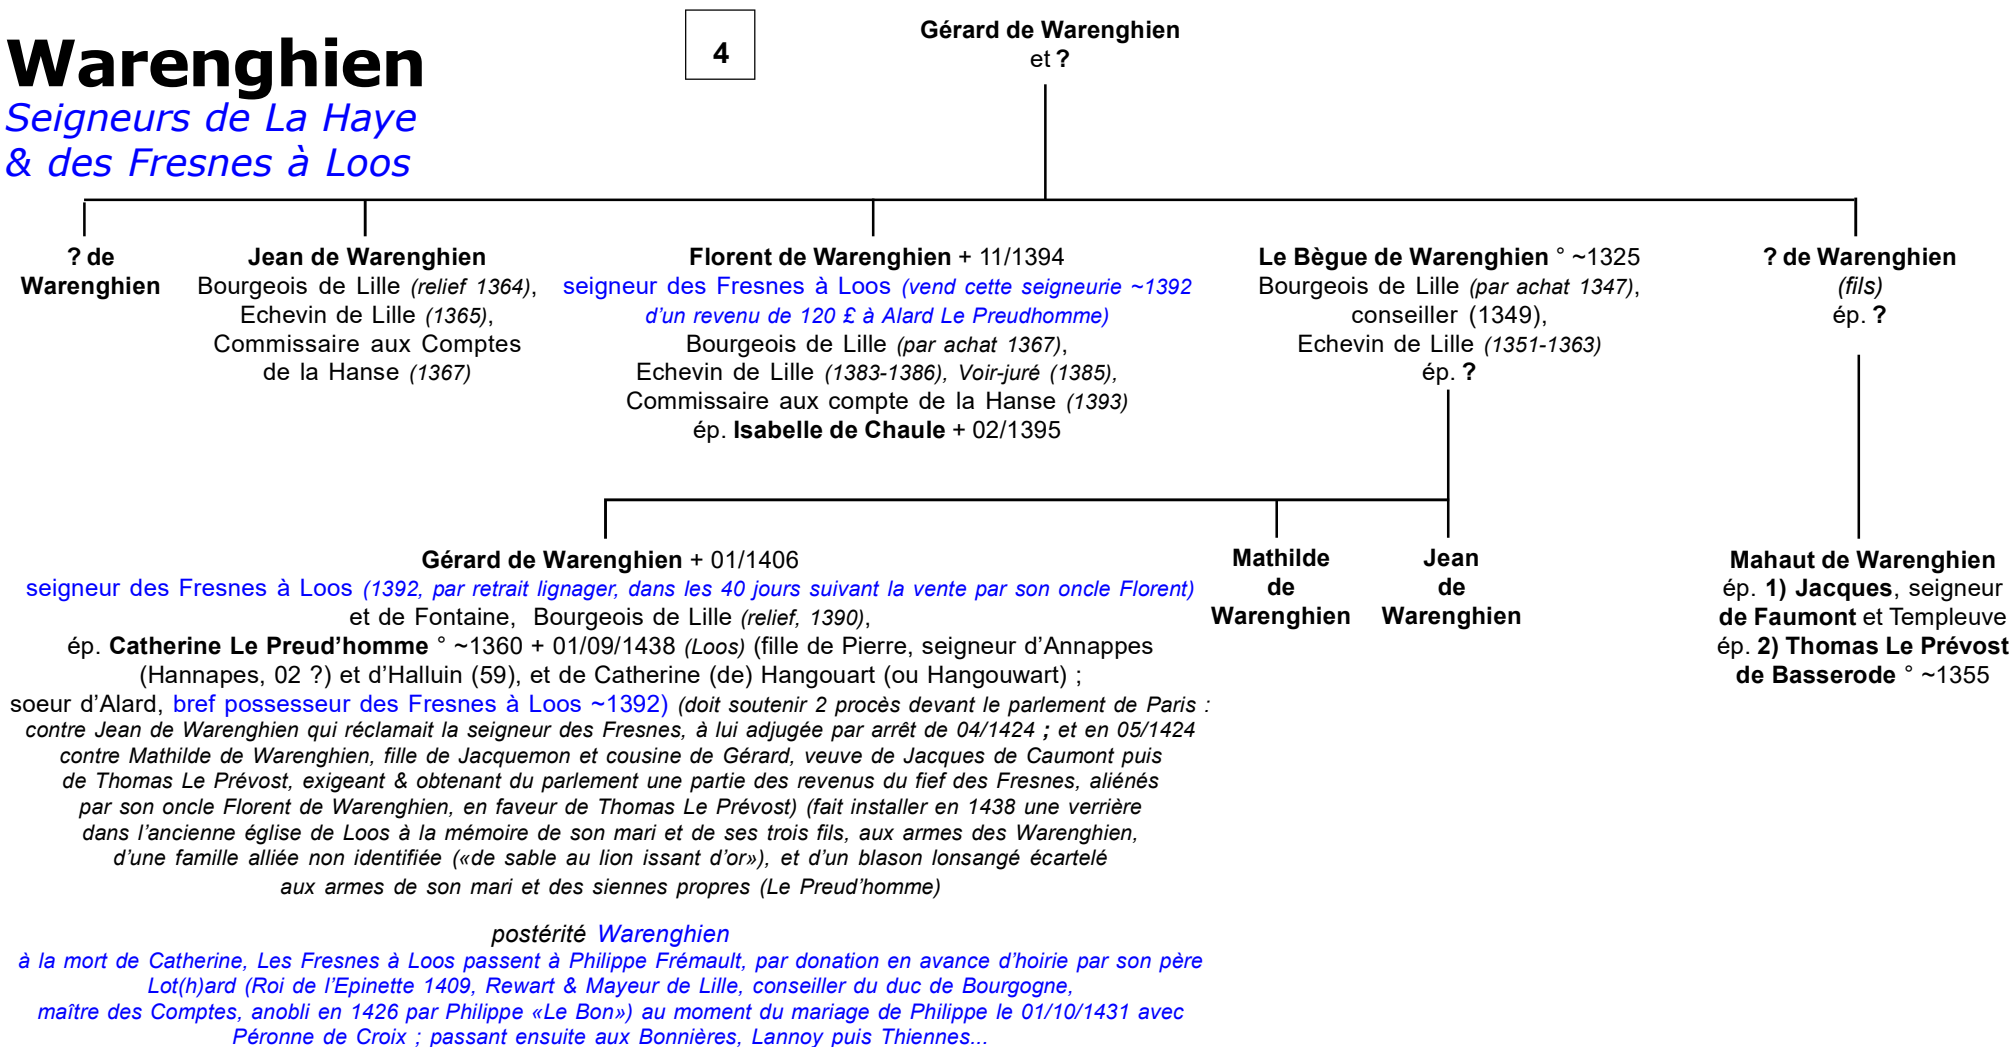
Warenghien
Seigneurs de La Haye
& des Fresnes à Loos

4

Gérard de Warenghien
et ?

? de Warenghien

Jean de Warenghien
Bourgeois de Lille (relief 1364), Echevin de Lille (1365), Commissaire aux Comptes de la Hanse (1367)

Florent de Warenghien + 11/1394
seigneur des Fresnes à Loos (vend cette seigneurie ~1392 d'un revenu de 120 £ à Alard Le Preudhomme)
Bourgeois de Lille (par achat 1367), Echevin de Lille (1383-1386), Voir-juré (1385), Commissaire aux compte de la Hanse (1393)
ép. Isabelle de Chaule + 02/1395

Le Bègue de Warenghien ° ~1325
Bourgeois de Lille (par achat 1347), conseiller (1349), Echevin de Lille (1351-1363)
ép. ?

? de Warenghien
(fils)
ép. ?

Gérard de Warenghien + 01/1406
seigneur des Fresnes à Loos (1392, par retrait lignager, dans les 40 jours suivant la vente par son oncle Florent) et de Fontaine, Bourgeois de Lille (relief, 1390),
ép. Catherine Le Preud'homme ° ~1360 + 01/09/1438 (Loos) (fille de Pierre, seigneur d'Annappes (Hannapes, 02 ?) et d'Halluin (59), et de Catherine (de) Hangouart (ou Hangouwart) ;
soeur d'Alard, bref possesseur des Fresnes à Loos ~1392) (doit soutenir 2 procès devant le parlement de Paris : contre Jean de Warenghien qui réclamait la seigneur des Fresnes, à lui adjugée par arrêt de 04/1424 ; et en 05/1424 contre Mathilde de Warenghien, fille de Jacquemon et cousine de Gérard, veuve de Jacques de Caumont puis de Thomas Le Prévost, exigeant & obtenant du parlement une partie des revenus du fief des Fresnes, aliénés par son oncle Florent de Warenghien, en faveur de Thomas Le Prévost) (fait installer en 1438 une verrière dans l'ancienne église de Loos à la mémoire de son mari et de ses trois fils, aux armes des Warenghien, d'une famille alliée non identifiée («de sable au lion issant d'or»), et d'un blason lonsangé écartelé aux armes de son mari et des siennes propres (Le Preud'homme)

postérité Warenghien
à la mort de Catherine, Les Fresnes à Loos passent à Philippe Frémault, par donation en avance d'hoirie par son père Lot(h)ard (Roi de l'Epinette 1409, Rewart & Mayeur de Lille, conseiller du duc de Bourgogne, maître des Comptes, anobli en 1426 par Philippe «Le Bon») au moment du mariage de Philippe le 01/10/1431 avec Péronne de Croix ; passant ensuite aux Bonnières, Lannoy puis Thiennes...

Mathilde de Warenghien

Jean de Warenghien

Mahaut de Warenghien
ép. 1) Jacques, seigneur de Faumont et Templeuve
ép. 2) Thomas Le Prévost de Basserode ° ~1355